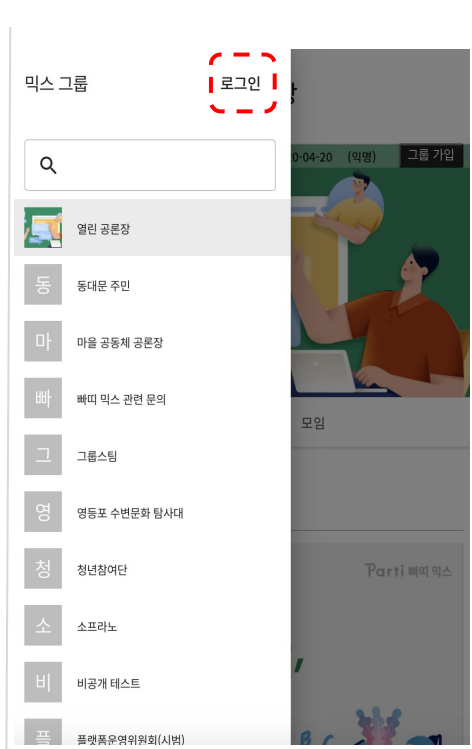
믹스 그룹

로그인

장

20-04-20 (익명)

그룹 가입

열린 공론장

동
동대문 주민

마
마을 공동체 공론장

빠
빠띠 믹스 관련 문의

그
그룹스팀

영
영등포 수변문화 탐사대

청
청년참여단

소
소프라노

비
비공개 테스트

플
플랫폼운영위원회(시범)

모임

Parti 빠띠 믹스